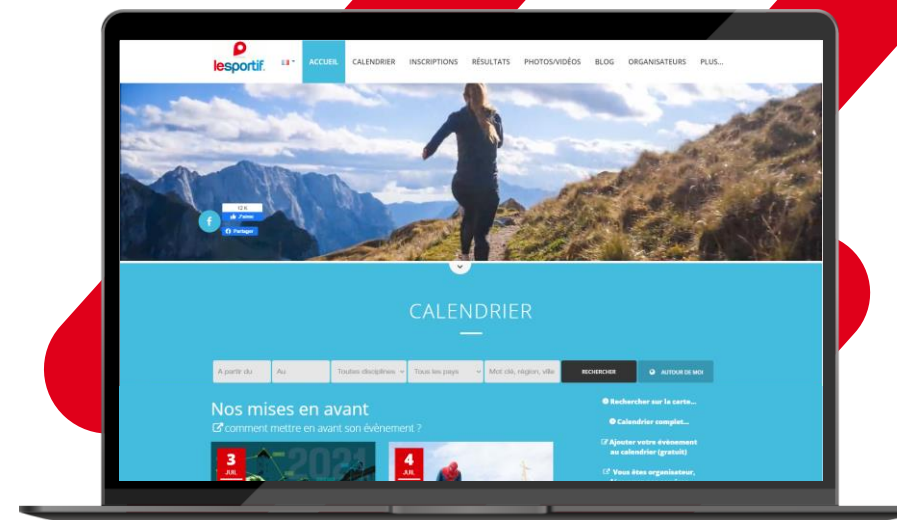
lesportif

ACCUEIL CALENDRIER INSCRIPTIONS RÉSULTATS PHOTOS/VIDÉOS BLOG ORGANISATEURS PLUS...

f

10 K

J'aime

Partager

CALENDRIER

A partir du | Au | Toutes disciplines | Tous les pays | Mot clé, région, ville | RECHERCHER | AUTOUR DE MOI

Nos mises en avant

comment mettre en avant son évènement ?

3 JUIL.

2021

4 JUIL.

Rechercher sur la carte...

Calendrier complet...

Ajouter votre évènement au calendrier (gratuit)

Vous êtes organisateur,